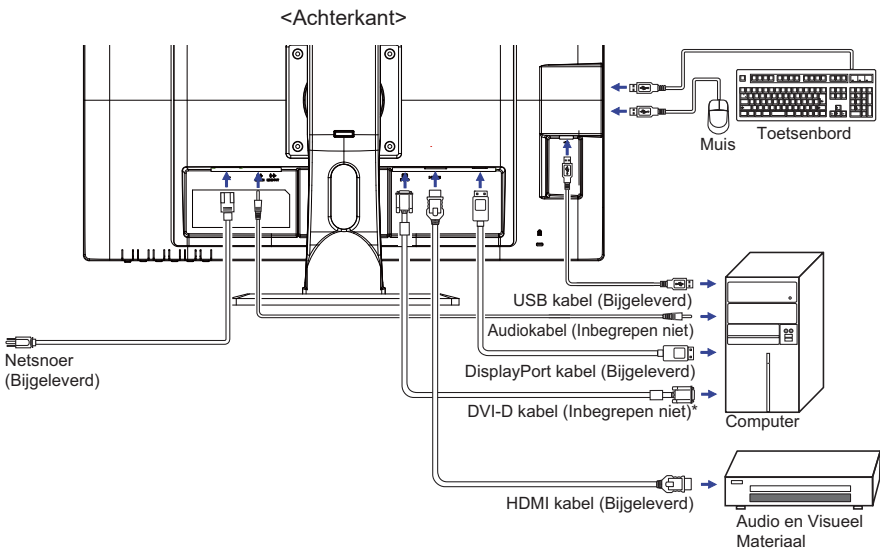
<Achterkant>

Toetsenbord

Muis

USB kabel (Bijgeleverd)

Audiokabel (Inbegrepen niet)

Netsnoer (Bijgeleverd)

DisplayPort kabel (Bijgeleverd)

DVI-D kabel (Inbegrepen niet)*

Computer

HDMI kabel (Bijgeleverd)

Audio en Visueel Materiaal